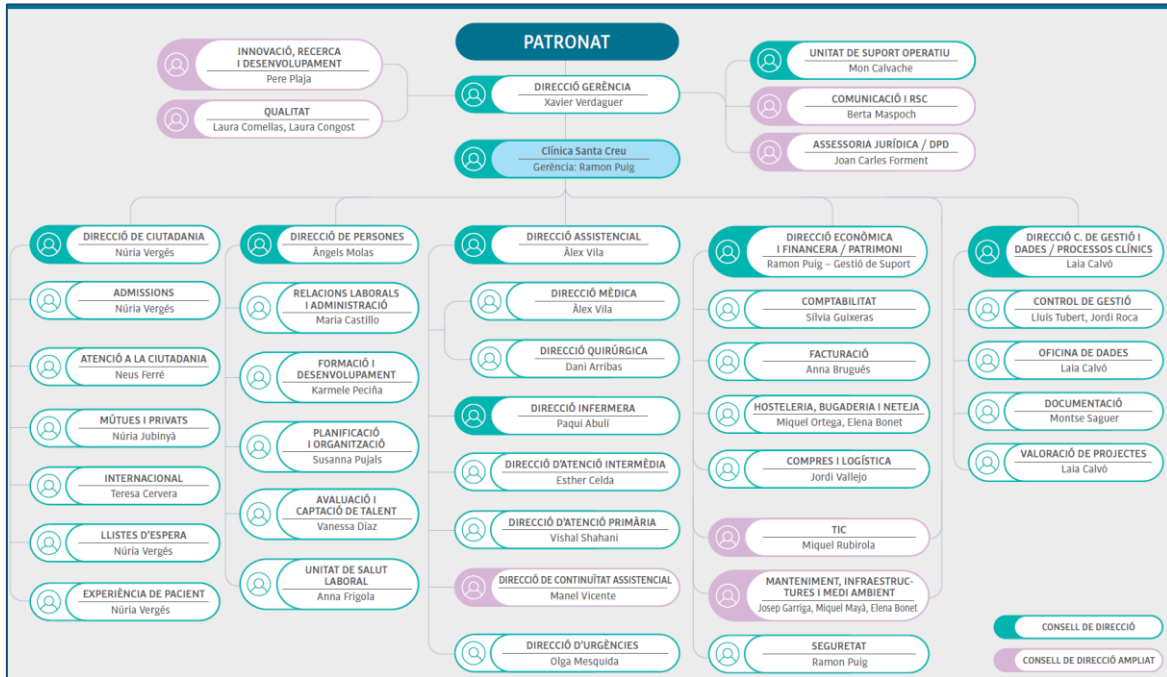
PATRONAT

INNOVACIÓ, RECERCA I DESENVOLUPAMENT
Pere Plaja

QUALITAT
Laura Comellas, Laura Congost

DIRECCIÓ GERÈNCIA
Xavier Verdaguer

UNITAT DE SUPORT OPERATIU
Mon Calvache

COMUNICACIÓ I RSC
Berta Maspoch

ASSESSORIA JURÍDICA / DPD
Joan Carles Forment

Clínica Santa Creu
Gerència: Ramon Puig

DIRECCIÓ DE CIUTADANIA
Núria Vergés

ADMISSIONS
Núria Vergés

ATENCIÓ A LA CIUTADANIA
Neus Ferré

MÚTUES I PRIVATS
Núria Jubinyà

INTERNACIONAL
Teresa Cervera

LLISTES D'ESPERA
Núria Vergés

EXPERIÈNCIA DE PACIENT
Núria Vergés

DIRECCIÓ DE PERSONES
Àngels Molas

RELACIONS LABORALS I ADMINISTRACIÓ
Maria Castillo

FORMACIÓ I DESENVOLUPAMENT
Karmele Peciña

PLANIFICACIÓ I ORGANITZACIÓ
Susanna Pujals

AVALUACIÓ I CAPTACIÓ DE TALENT
Vanessa Díaz

UNITAT DE SALUT LABORAL
Anna Frigola

DIRECCIÓ ASSISTENCIAL
Àlex Vila

DIRECCIÓ MÈDICA
Àlex Vila

DIRECCIÓ QUIRÚRGICA
Dani Arribas

DIRECCIÓ INFERMERA
Paqui Abulí

DIRECCIÓ D'ATENCIÓ INTERMÈDIA
Esther Celda

DIRECCIÓ D'ATENCIÓ PRIMÀRIA
Vishal Shahani

DIRECCIÓ DE CONTINUÏTAT ASSISTENCIAL
Manel Vicente

DIRECCIÓ D'URGÈNCIES
Olga Mesquida

DIRECCIÓ ECONÒMICA I FINANCERA / PATRIMONI
Ramon Puig – Gestió de Suport

COMPTABILITAT
Sílvia Guixeras

FACTURACIÓ
Anna Brugués

HOSTELERIA, BUGADERIA I NETEJA
Miquel Ortega, Elena Bonet

COMPRES I LOGÍSTICA
Jordi Vallejo

TIC
Miquel Rubirola

MANTENIMENT, INFRAESTRUCTURES I MEDI AMBIENT
Josep Garriga, Miquel Mayà, Elena Bonet

SEGURETAT
Ramon Puig

DIRECCIÓ C. DE GESTIÓ I DADES / PROCESSOS CLÍNICS
Laia Calvó

CONTROL DE GESTIÓ
Lluís Tubert, Jordi Roca

OFICINA DE DADES
Laia Calvó

DOCUMENTACIÓ
Montse Saguer

VALORACIÓ DE PROJECTES
Laia Calvó

CONSELL DE DIRECCIÓ
CONSELL DE DIRECCIÓ AMPLIAT